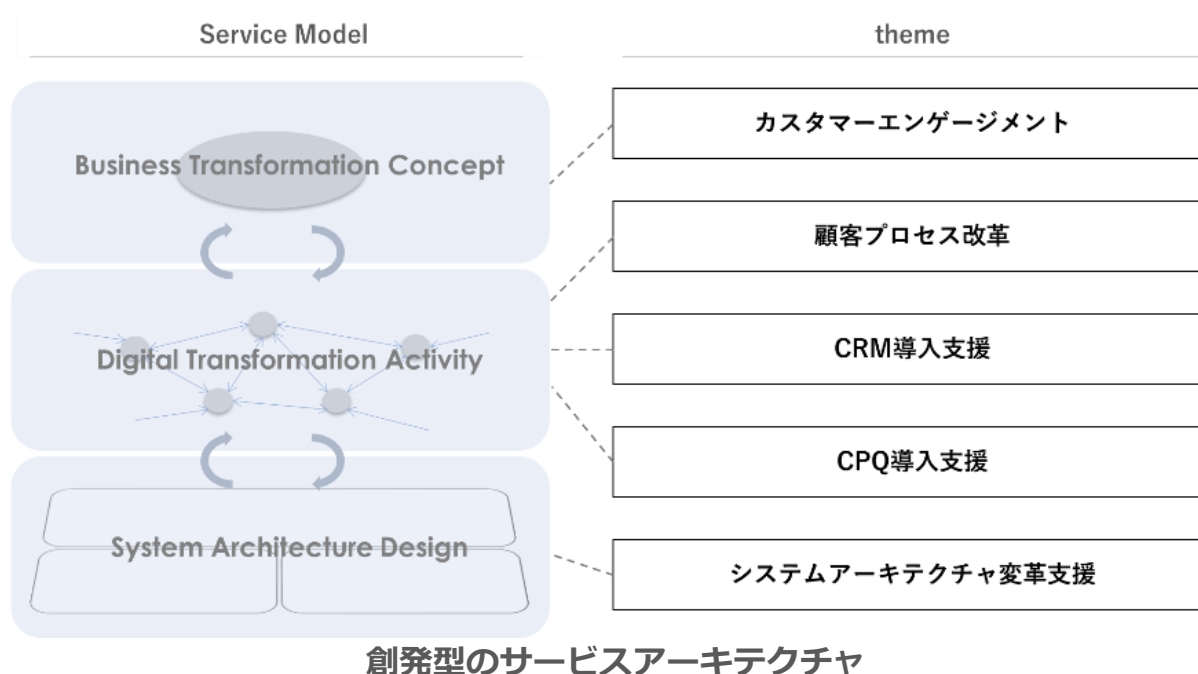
Service Model

Business Transformation Concept

Digital Transformation Activity

System Architecture Design

theme

カスタマーエンゲージメント

顧客プロセス改革

CRM導入支援

CPQ導入支援

システムアーキテクチャ変革支援

創発型のサービスアーキテクチャ